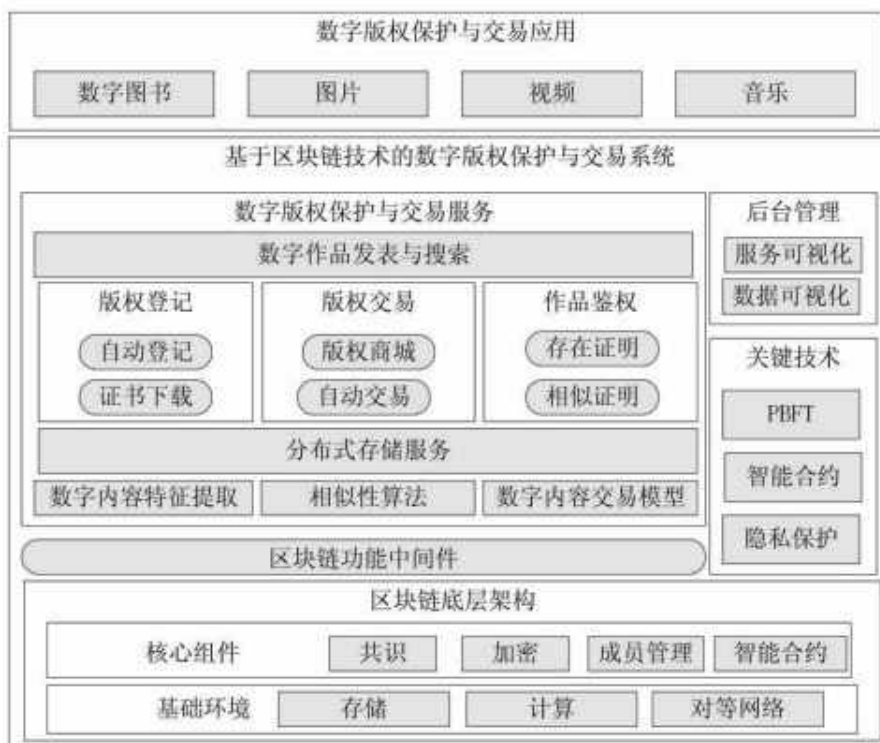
数字版权保护与交易应用

数字图书
图片
视频
音乐

基于区块链技术的数字版权保护与交易系统

数字版权保护与交易服务

数字作品发表与搜索

版权登记
自动登记
证书下载

版权交易
版权商城
自动交易

作品鉴权
存在证明
相似证明

分布式存储服务

数字内容特征提取
相似性算法
数字内容交易模型

后台管理
服务可视化
数据可视化

关键技术
PBFT
智能合约
隐私保护

区块链功能中间件

区块链底层架构

核心组件
共识
加密
成员管理
智能合约

基础环境
存储
计算
对等网络